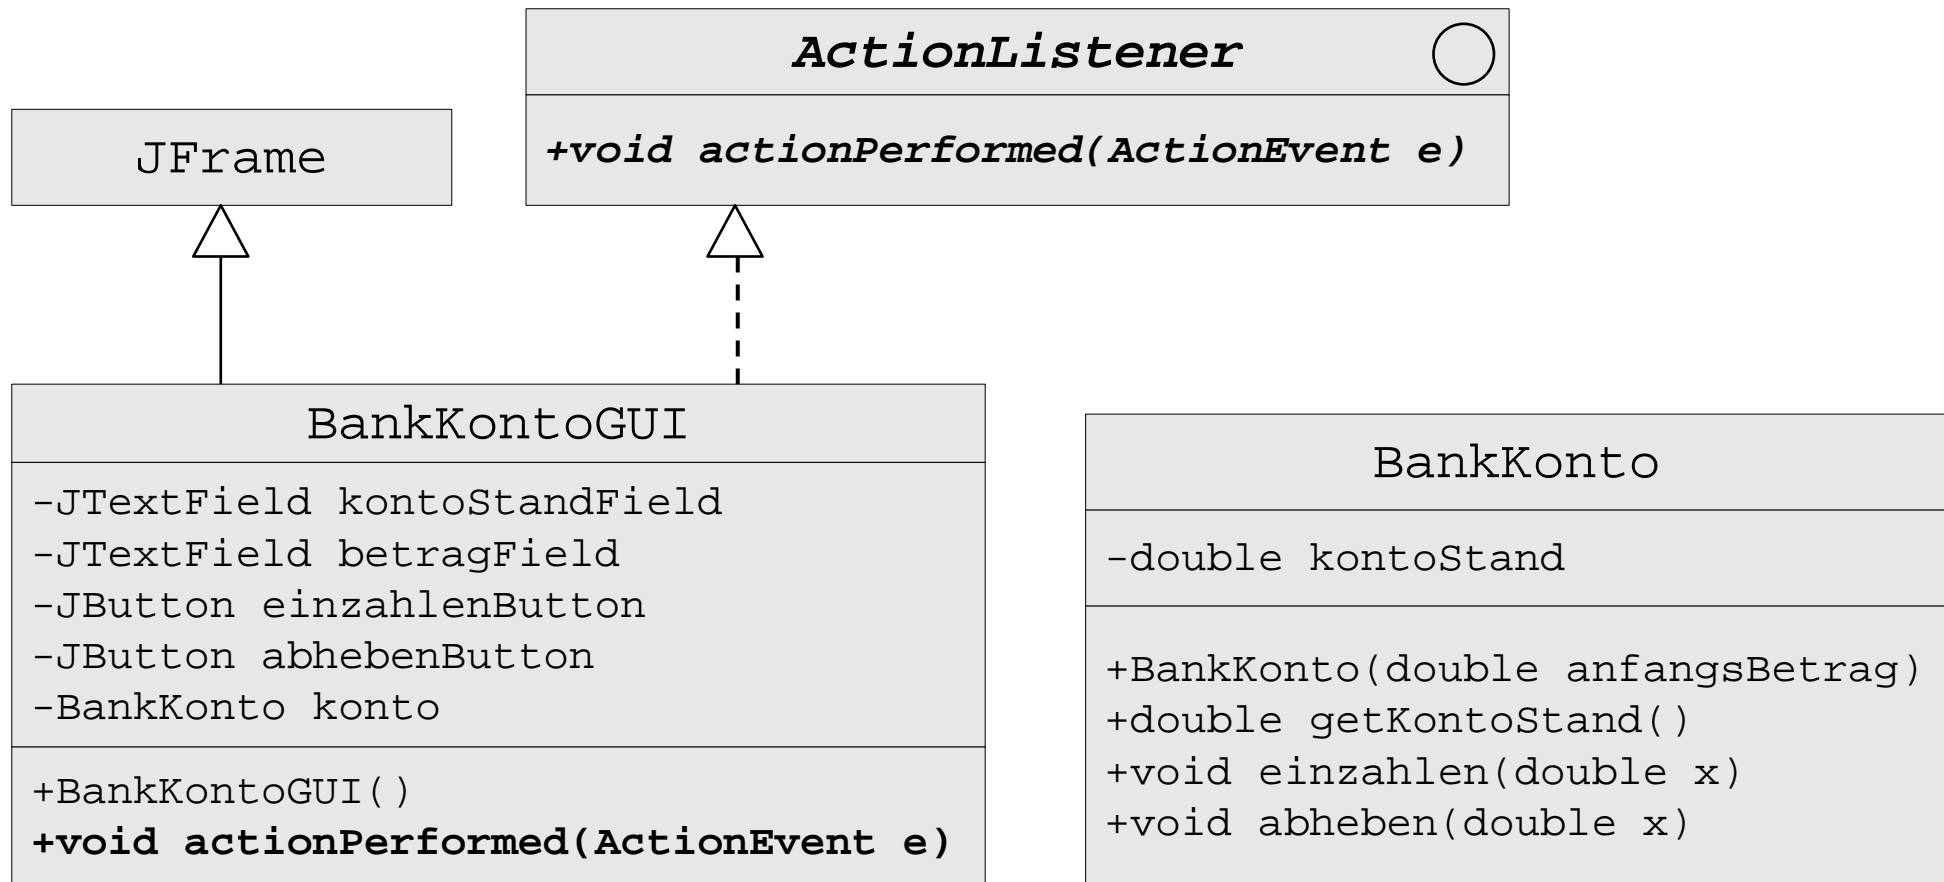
ActionListener

+void actionPerformed(ActionEvent e)

JFrame

BankKontoGUI

-JTextField kontoStandField
-JTextField betragField
-JButton einzahlenButton
-JButton abhebenButton
-BankKonto konto

+BankKontoGUI()
+void actionPerformed(ActionEvent e)

BankKonto

-double kontoStand

+BankKonto(double anfangsBetrag)
+double getKontoStand()
+void einzahlen(double x)
+void abheben(double x)